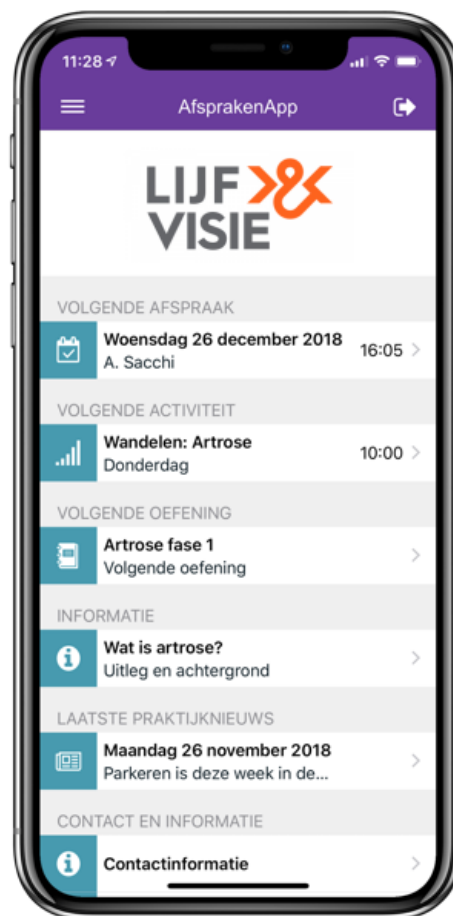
11:28

AfsprakenApp

LIJF & VISIE

VOLGENDE AFSPRAAK

Woensdag 26 december 2018
A. Sacchi
16:05

VOLGENDE ACTIVITEIT

Wandelen: Artrose
Donderdag
10:00

VOLGENDE OEFENING

Artrose fase 1
Volgende oefening

INFORMATIE

Wat is artrose?
Uitleg en achtergrond

LAATSTE PRAKTIJKNIEUWS

Maandag 26 november 2018
Parkeren is deze week in de...

CONTACT EN INFORMATIE

Contactinformatie